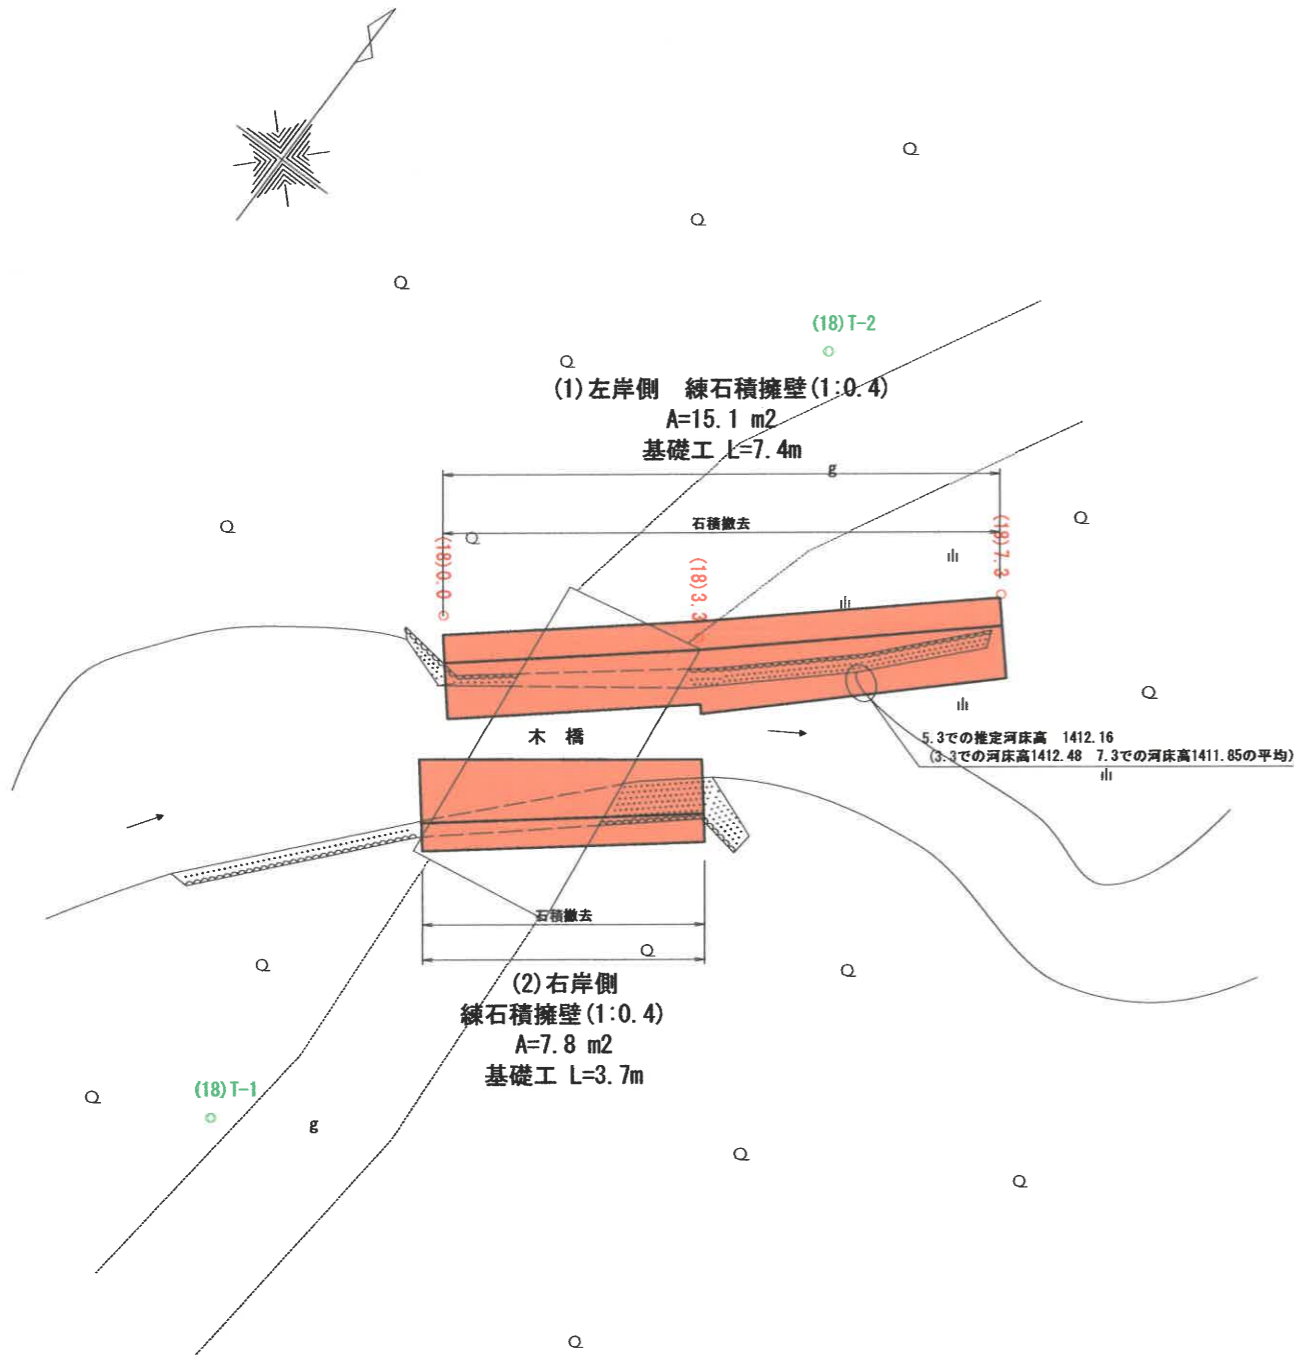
(18)T-2

(1)左岸側 練石積擁壁(1:0.4)
A=15.1 m2
基礎工 L=7.4m

g

石積撤去

(18)0.0

(18)3.3

(18)7.3

木 橋

5.3での推定河床高 1412.16
(3.3での河床高1412.48 7.3での河床高1411.85の平均)

石積撤去

(2)右岸側
練石積擁壁(1:0.4)
A=7.8 m2
基礎工 L=3.7m

(18)T-1

g